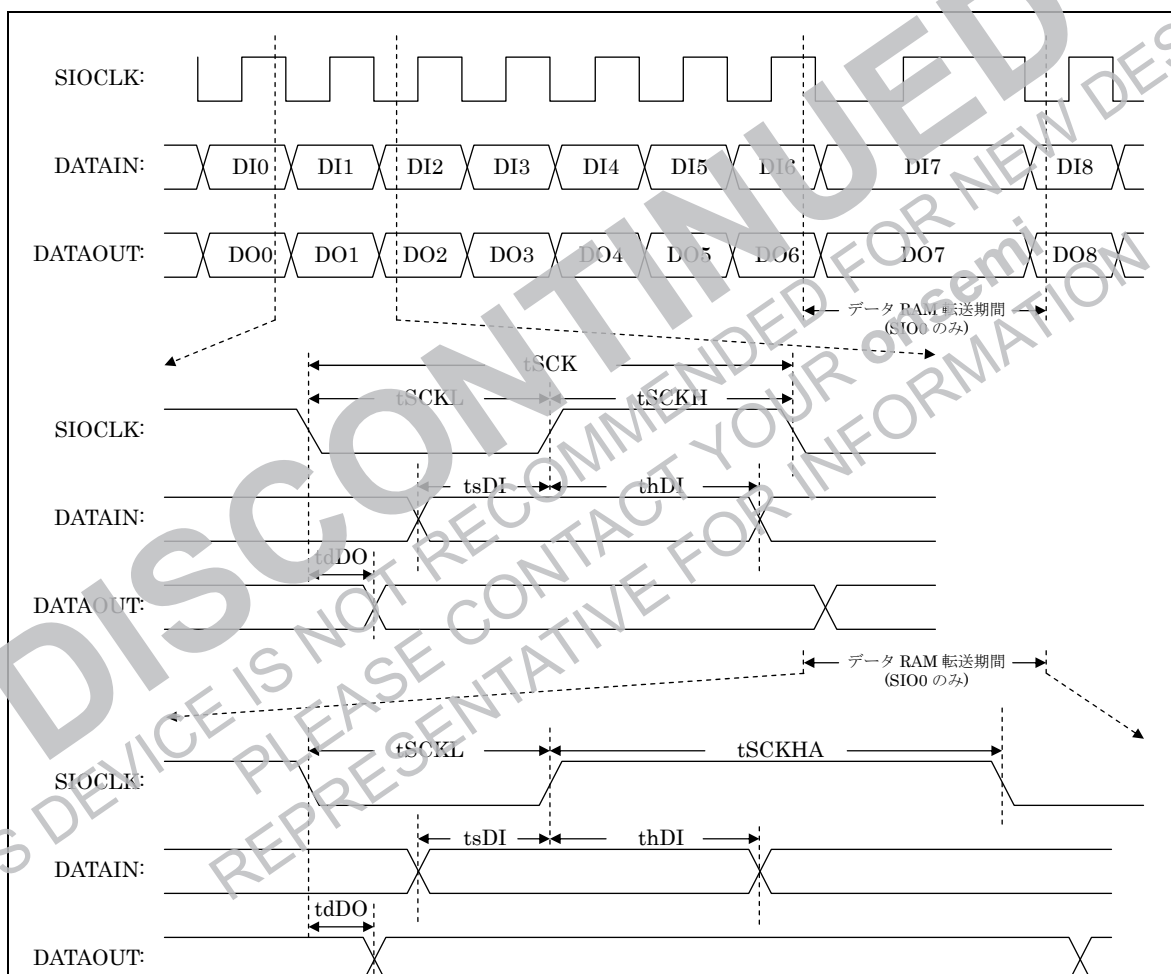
SIOCLK:

DATAIN: DI0 DI1 DI2 DI3 DI4 DI5 DI6 DI7 DI8

DATAOUT: DO0 DO1 DO2 DO3 DO4 DO5 DO6 DO7 DO8

データ RAM 転送期間 (SIO0 のみ)

tSCK

tSCKL

tSCKH

SIOCLK:

tsDI

thDI

DATAIN:

tdDO

DATAOUT:

データ RAM 転送期間 (SIO0 のみ)

tSCKL

tSCKHA

SIOCLK:

tsDI

thDI

DATAIN:

tdDO

DATAOUT:

DISCONTINUED

THIS DEVICE IS NOT RECOMMENDED FOR NEW DESIGN

PLEASE CONTACT YOUR onsemi

REPRESENTATIVE FOR INFORMATION